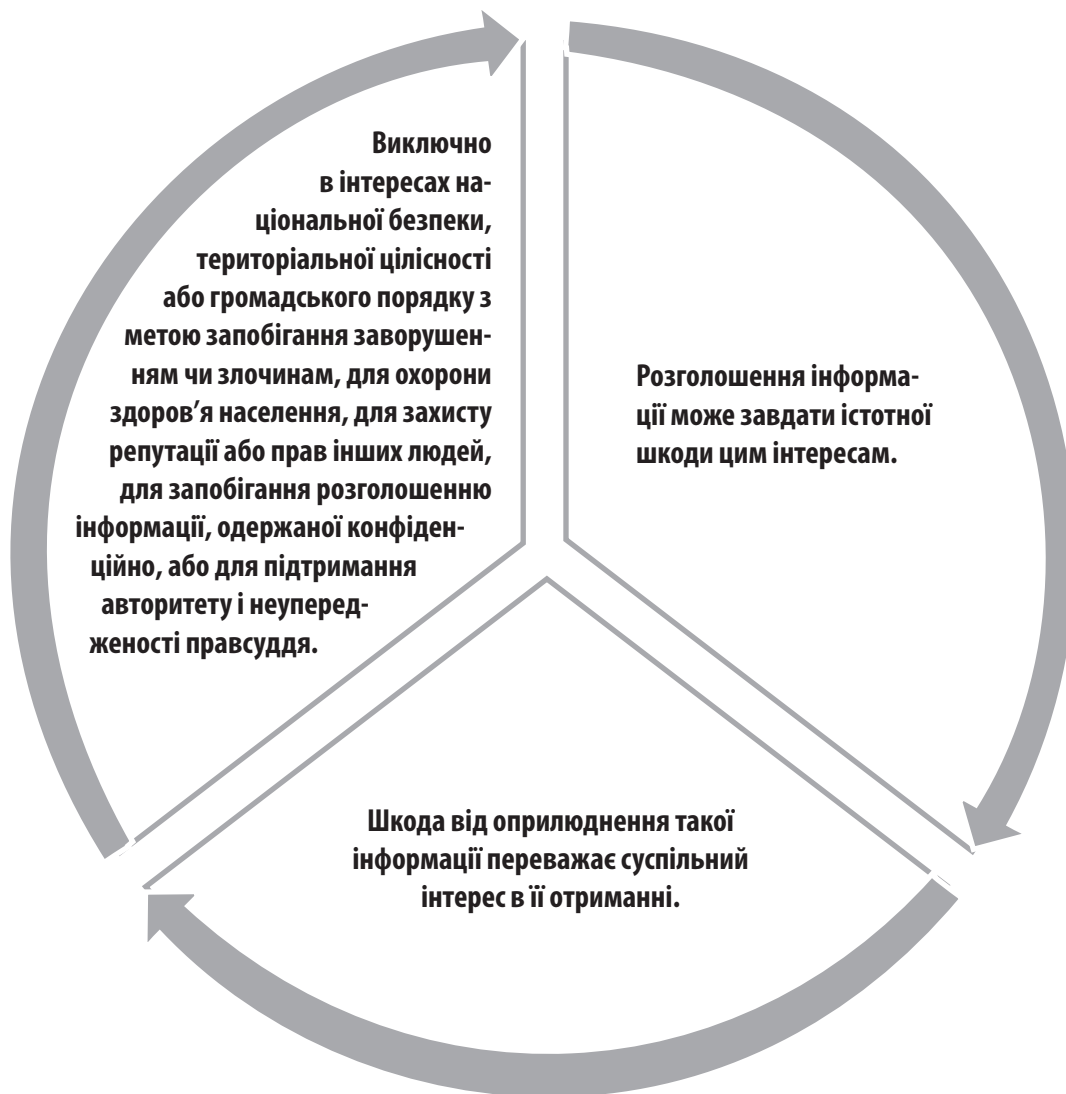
Виключно в інтересах національної безпеки, територіальної цілісності або громадського порядку з метою запобігання заворушенням чи злочинам, для охорони здоров'я населення, для захисту репутації або прав інших людей, для запобігання розголошенню інформації, одержаної конфіденційно, або для підтримання авторитету і неупередженості правсуддя.

Розголошення інформації може завдати істотної шкоди цим інтересам.

Шкода від оприлюднення такої інформації переважає суспільний інтерес в її отриманні.